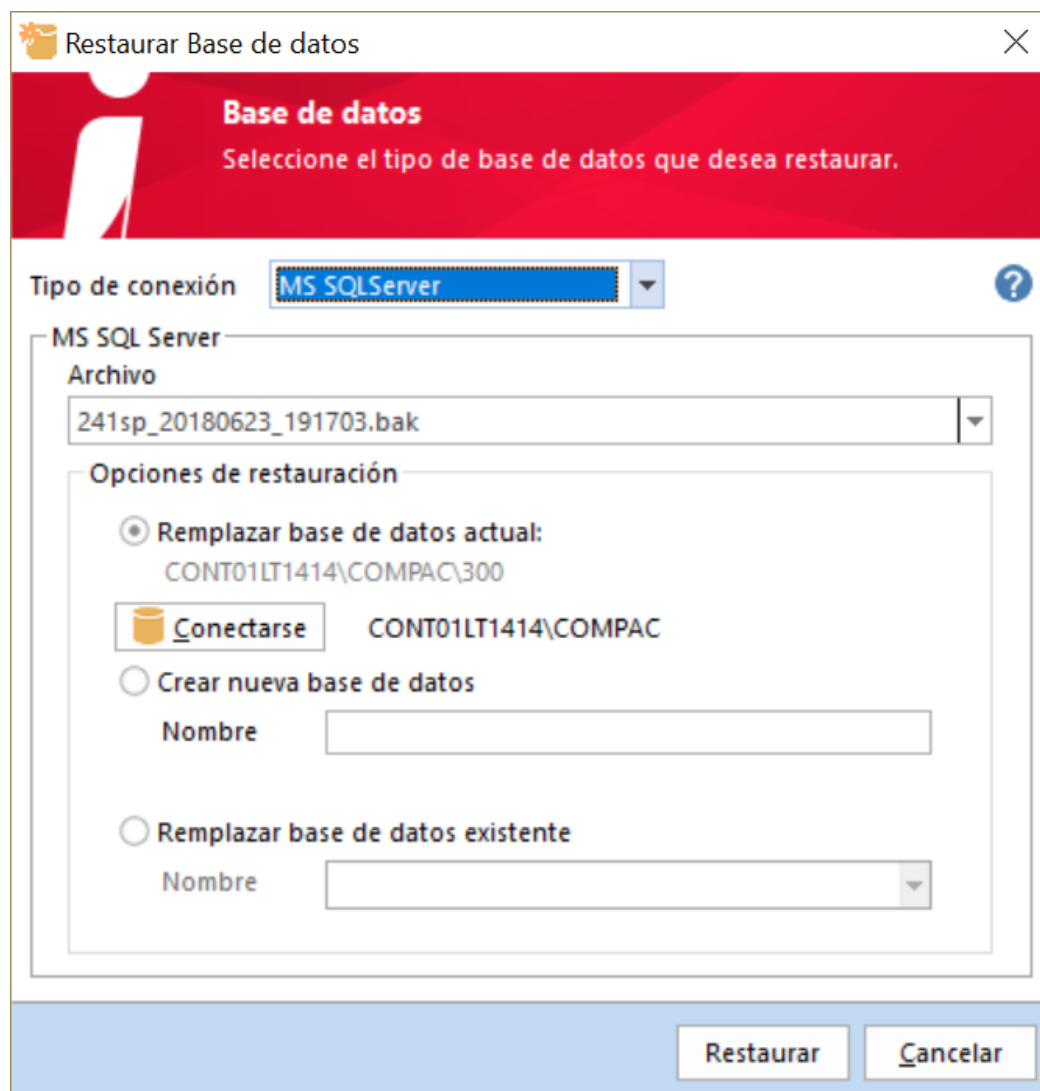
Restaurar Base de datos

Base de datos
Seleccione el tipo de base de datos que desea restaurar.

Tipo de conexión MS SQLServer

MS SQL Server
Archivo
241sp_20180623_191703.bak

Opciones de restauración
Remplazar base de datos actual:
CONT01LT1414\COMPAC\300
Conectarse CONT01LT1414\COMPAC
Crear nueva base de datos
Nombre

Remplazar base de datos existente
Nombre

Restaurar Cancelar